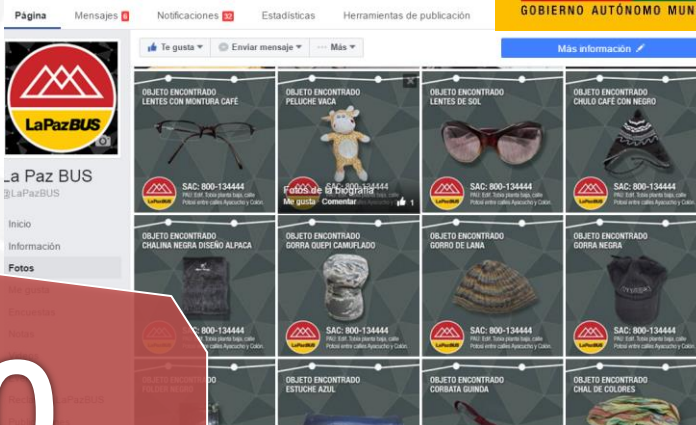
Página Mensajes 6 Notificaciones 32 Estadísticas Herramientas de publicación

GOBIERNO AUTÓNOMO MUN

Te gusta ▾ Enviar mensaje ▾ ··· Más ▾

Más información

LaPazBUS

La Paz BUS
@LaPazBUS

Inicio
Información
Fotos

OBJETO ENCONTRADO
LENTES CON MONTURA CAFÉ
SAC: 800-134444
PAU: Edif. Tobía planta baja, calle Potosí entre calles Ayacucho y Colón.

OBJETO ENCONTRADO
PELUCHE VACA
SAC: 800-134444
Fotos de la biografía
Me gusta Comentar 1

OBJETO ENCONTRADO
LENTES DE SOL
SAC: 800-134444
PAU: Edif. Tobía planta baja, calle Potosí entre calles Ayacucho y Colón.

OBJETO ENCONTRADO
CHULO CAFÉ CON NEGRO
SAC: 800-134444
PAU: Edif. Tobía planta baja, calle Potosí entre calles Ayacucho y Colón.

OBJETO ENCONTRADO
CHALINA NEGRA DISEÑO ALPACA
SAC: 800-134444
PAU: Edif. Tobía planta baja, calle Potosí entre calles Ayacucho y Colón.

OBJETO ENCONTRADO
GORRA QUEPI CAMUFLADO
SAC: 800-134444
PAU: Edif. Tobía planta baja, calle Potosí entre calles Ayacucho y Colón.

OBJETO ENCONTRADO
GORRO DE LANA
SAC: 800-134444
PAU: Edif. Tobía planta baja, calle Potosí entre calles Ayacucho y Colón.

OBJETO ENCONTRADO
GORRA NEGRA
SAC: 800-134444
PAU: Edif. Tobía planta baja, calle Potosí entre calles Ayacucho y Colón.

OBJETO ENCONTRADO
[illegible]

OBJETO ENCONTRADO
ESTUCHE AZUL

OBJETO ENCONTRADO
CORBATA GUINDA

OBJETO ENCONTRADO
CHAL DE COLORES